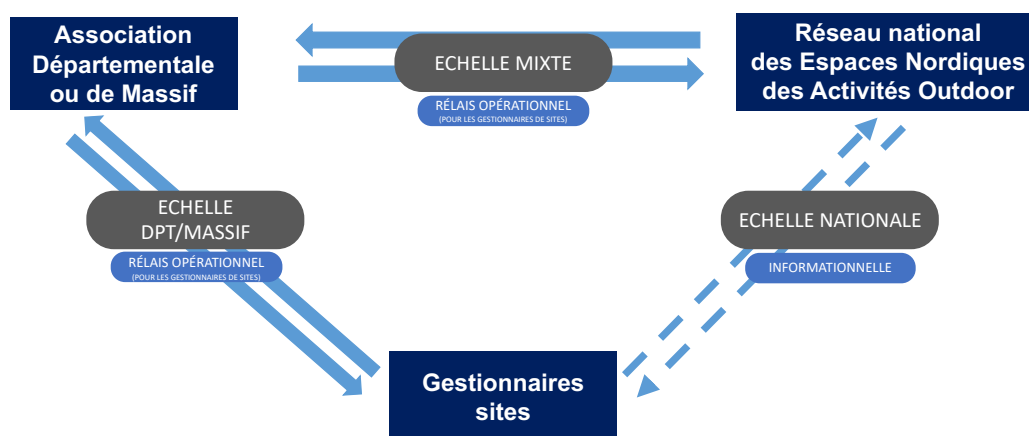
Association Départementale ou de Massif

ECHELLE MIXTE

RÉLAIS OPÉRATIONNEL
(POUR LES GESTIONNAIRES DE SITES)

Réseau national des Espaces Nordiques des Activités Outdoor

ECHELLE DPT/MASSIF

RÉLAIS OPÉRATIONNEL
(POUR LES GESTIONNAIRES DE SITES)

ECHELLE NATIONALE

INFORMATIONNELLE

Gestionnaires sites